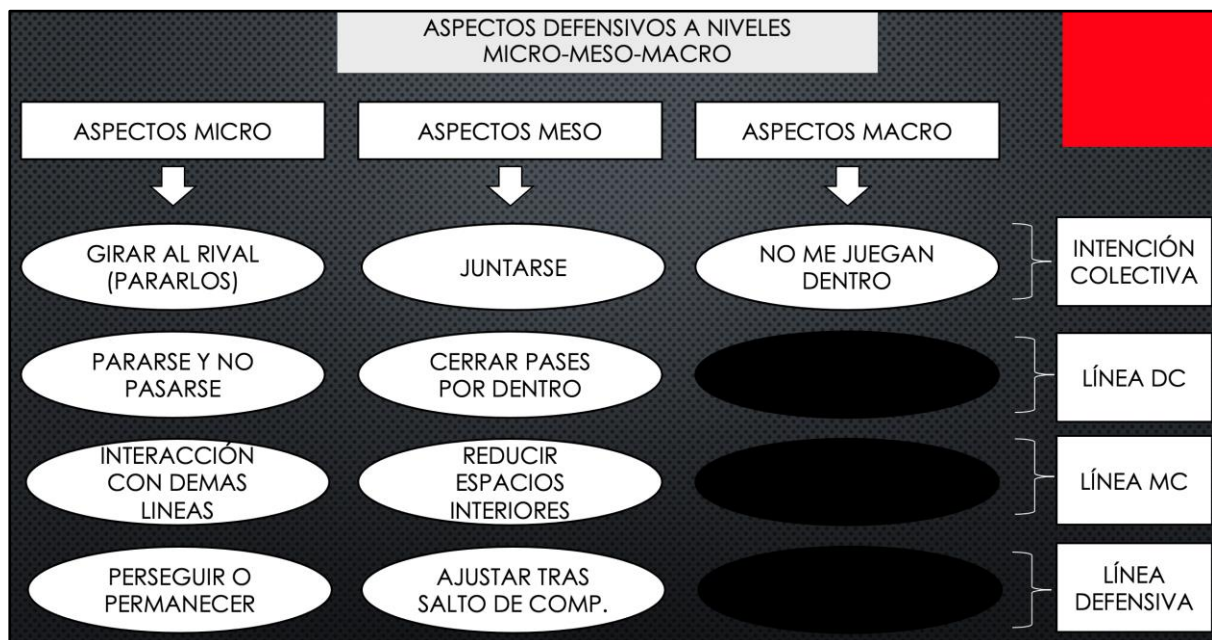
ASPECTOS DEFENSIVOS A NIVELES MICRO-MESO-MACRO

| ASPECTOS MICRO | ASPECTOS MESO | ASPECTOS MACRO | |
|---|---|---|---|
| GIRAR AL RIVAL (PARARLOS) | JUNTARSE | NO ME JUEGAN DENTRO | INTENCIÓN COLECTIVA |
| PARARSE Y NO PASARSE | CERRAR PASES POR DENTRO | | LÍNEA DC |
| INTERACCIÓN CON DEMAS LINEAS | REDUCIR ESPACIOS INTERIORES | | LÍNEA MC |
| PERSEGUIR O PERMANECER | AJUSTAR TRAS SALTO DE COMP. | | LÍNEA DEFENSIVA |